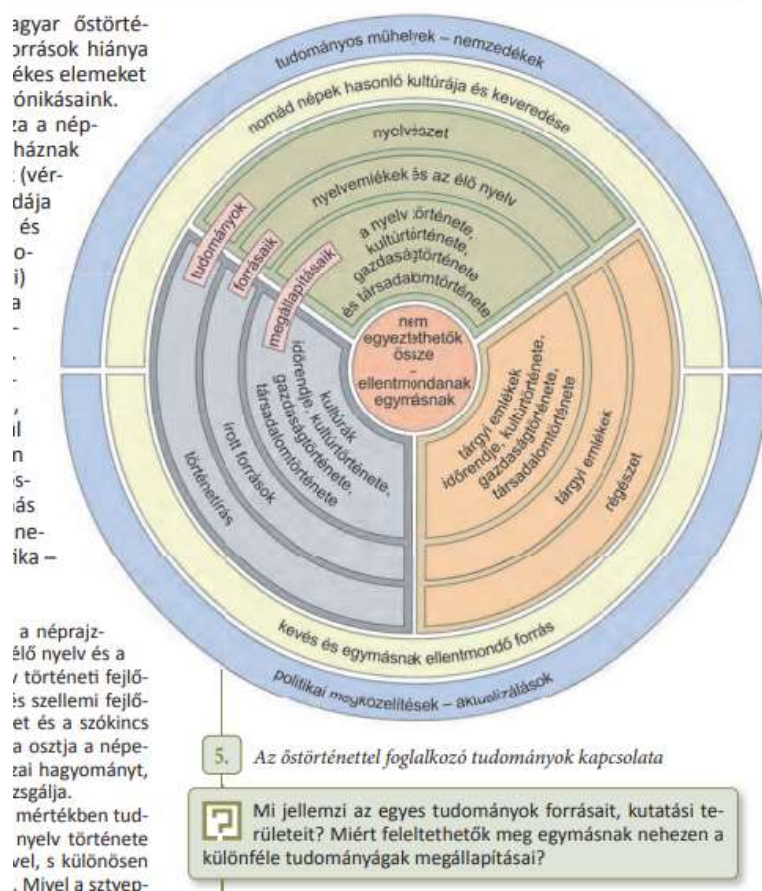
agyar őstörté-
orrások hiánya
ékes elemeket
ónikásaink.
za a nép-
háznak
(vér-
dája
és
o-
i)
a

a néprajz-
élő nyelv és a
történeti fejlő-
és szellemi fejlő-
et és a szókincs
a osztja a népe-
zai hagyományt,
zsgálja.
mértékben tud-
nyelv története
vel, s különösen
. Mivel a sztyep-

tudományos műhelyek – nemzedékek

nomád népek hasonló kultúrája és keveredése

nyelvészet

nyelvemlékek és az élő nyelv

a nyelv története, kultúrtörténete, gazdaságtörténete és társadalomtörténete

tudományok

forrásaik

megállapításaik

nem egyeztethetők össze – ellentmondanak egymásnak

kultúrák időrendje, kultúrtörténete, gazdaságtörténete, társadalomtörténete

írott források

történetírás

tárgyi emlékek időrendje, kultúrtörténete, gazdaságtörténete, társadalomtörténete

tárgyi emlékek

régészet

kevés és egymásnak ellentmondó forrás

politikai megközelítések – aktualizálások

5. Az őstörténettel foglalkozó tudományok kapcsolata

Mi jellemzi az egyes tudományok forrásait, kutatási területeit? Miért feleltethetők meg egymásnak nehezen a különféle tudományágak megállapításai?